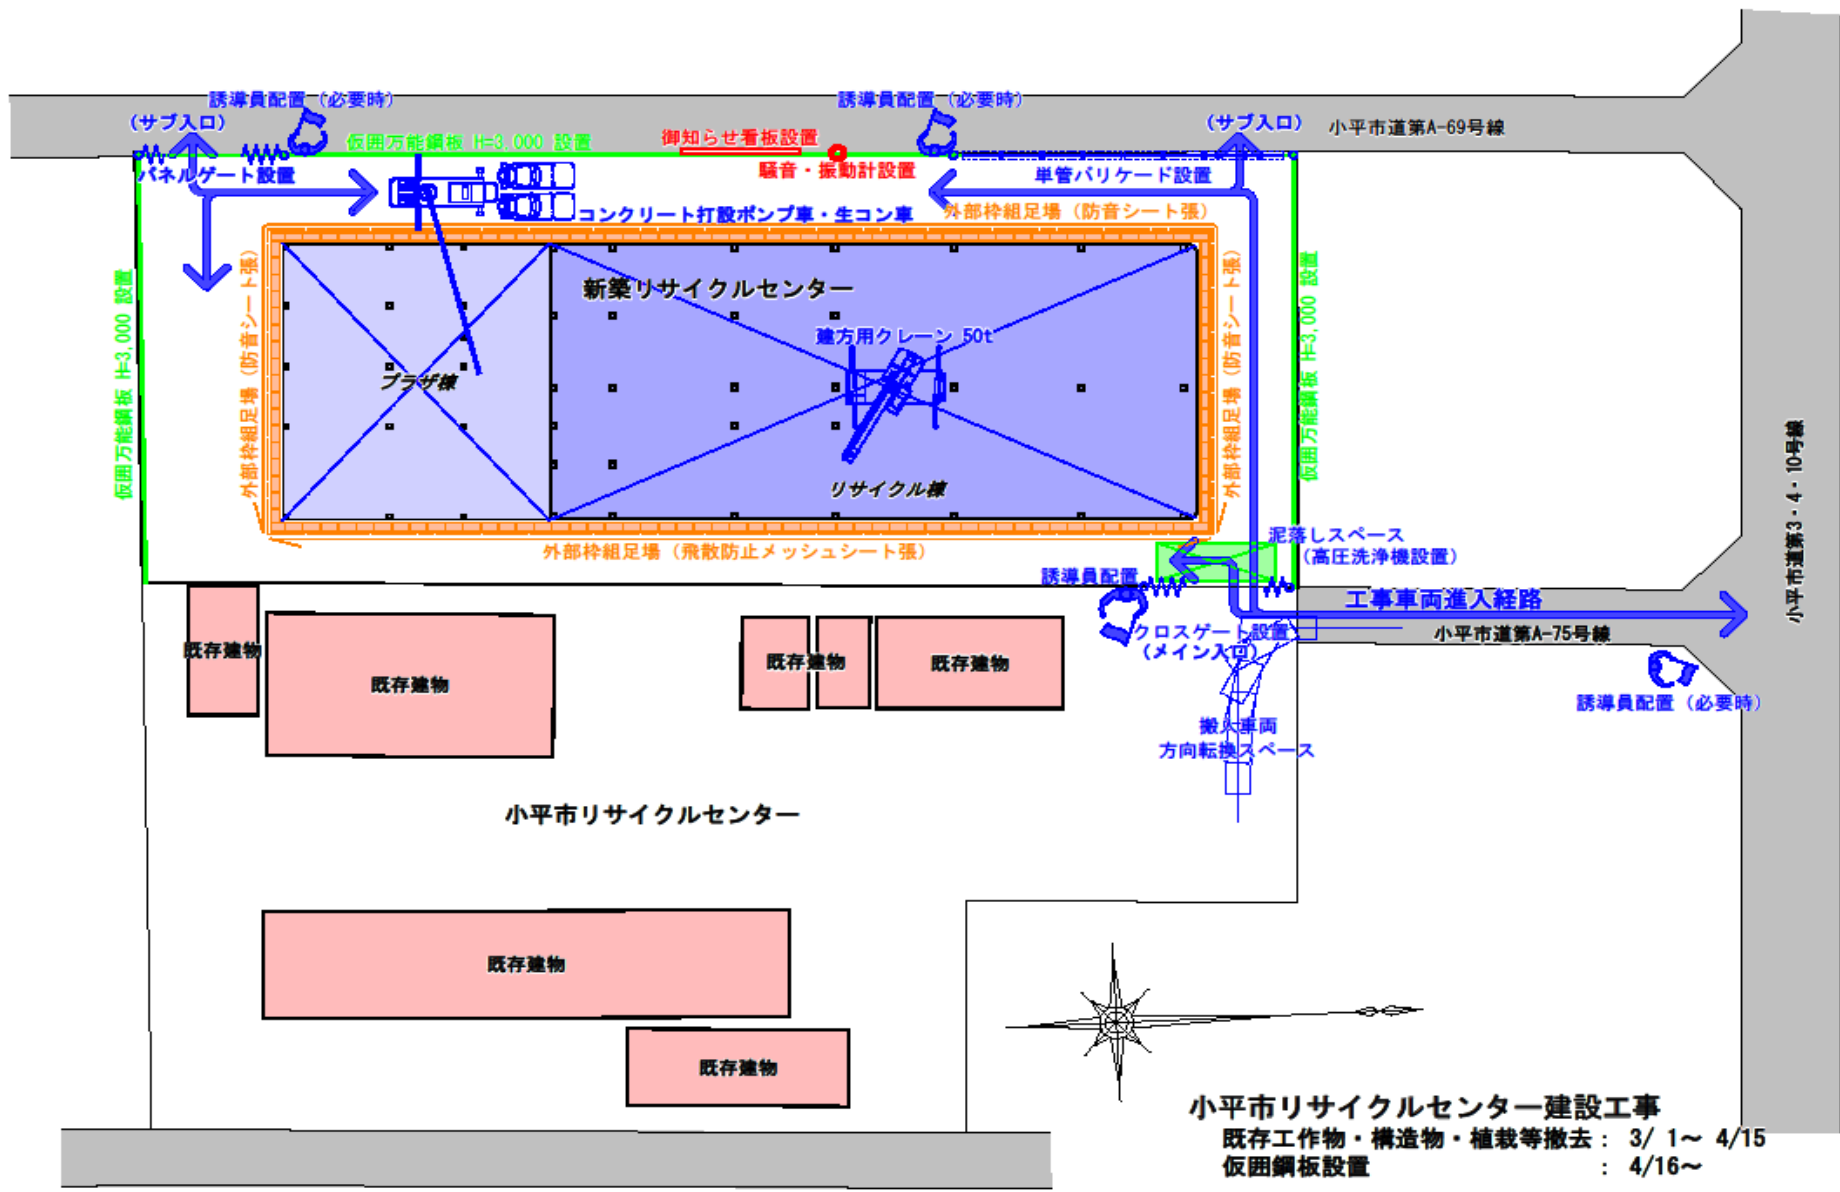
誘導員配置（必要時）
（サブ入口）
仮囲万能鋼板 H=3,000 設置
御知らせ看板設置
誘導員配置（必要時）
（サブ入口）
小平市道第A-69号線
パネルゲート設置
騒音・振動計設置
単管バリケード設置
コンクリート打設ポンプ車・生コン車
外部枠組足場（防音シート張）
仮囲万能鋼板 H=3,000 設置
外部枠組足場（防音シート張）
新築リサイクルセンター
建方用クレーン 50t
プラザ棟
リサイクル棟
外部枠組足場（防音シート張）
仮囲万能鋼板 H=3,000 設置
外部枠組足場（飛散防止メッシュシート張）
泥落しスペース
（高圧洗浄機設置）
誘導員配置
工事車両進入経路
クロスゲート設置
（メイン入口）
小平市道第A-75号線
小平市道第3・4・10号線
誘導員配置（必要時）
既存建物
既存建物
既存建物
既存建物
搬入車両
方向転換スペース
小平市リサイクルセンター
既存建物
既存建物
小平市リサイクルセンター建設工事
既存工作物・構造物・植栽等撤去： 3/ 1～ 4/15
仮囲鋼板設置 ： 4/16～